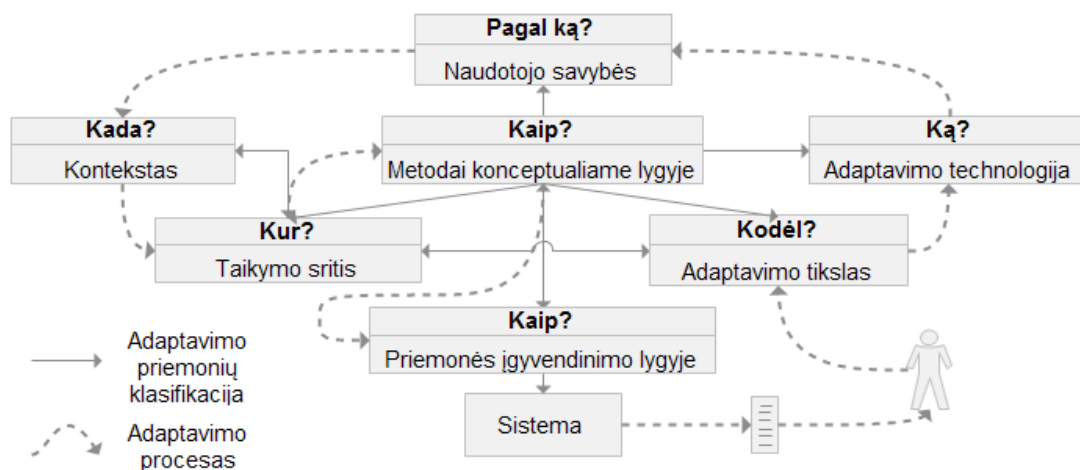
Pagal ką?
Naudotojo savybės

Kada?
Kontekstas

Kaip?
Metodai konceptualiame lygyje

Ką?
Adaptavimo technologija

Kur?
Taikymo sritis

Kodėl?
Adaptavimo tikslas

Kaip?
Priemonės įgyvendinimo lygyje

Sistema

Adaptavimo priemonių klasifikacija

Adaptavimo procesas